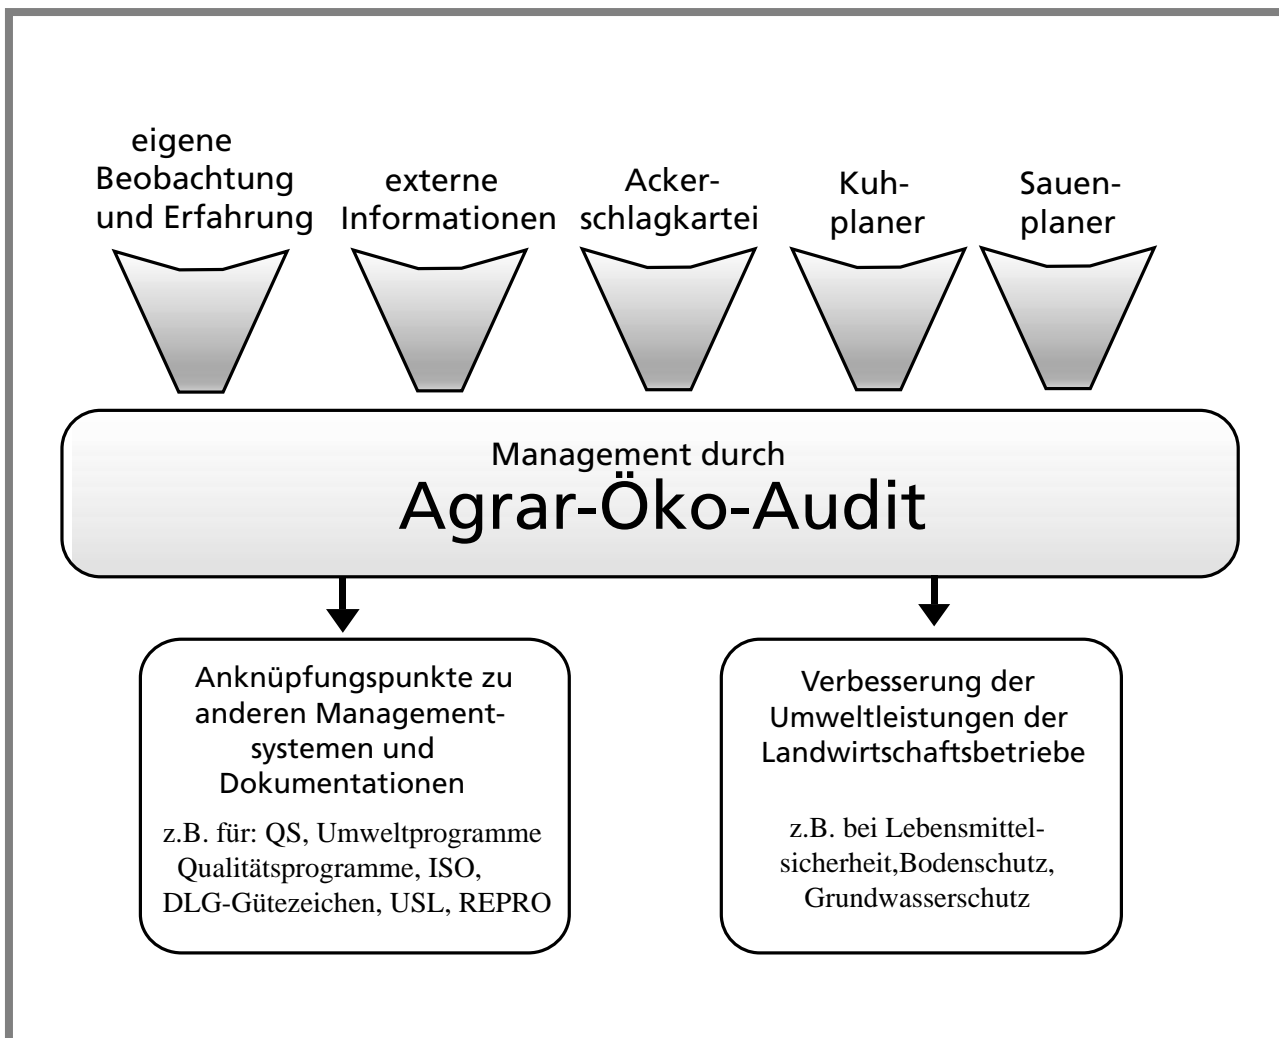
eigene Beobachtung und Erfahrung

externe Informationen

Ackerschlagkartei

Kuhplaner

Sauenplaner

Management durch
Agrar-Öko-Audit

Anknüpfungspunkte zu anderen Managementsystemen und Dokumentationen

z.B. für: QS, Umweltprogramme Qualitätsprogramme, ISO, DLG-Gütezeichen, USL, REPRO

Verbesserung der Umweltleistungen der Landwirtschaftsbetriebe

z.B. bei Lebensmittelsicherheit,Bodenschutz, Grundwasserschutz